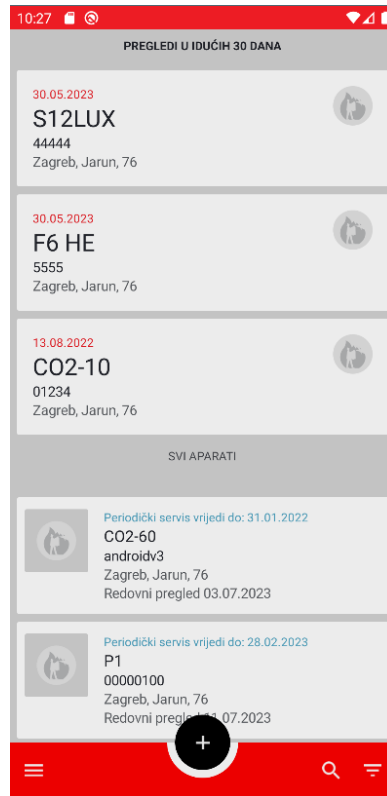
10:27

PREGLEDI U IDUĆIH 30 DANA

30.05.2023
S12LUX
44444
Zagreb, Jarun, 76

30.05.2023
F6 HE
5555
Zagreb, Jarun, 76

13.08.2022
CO2-10
01234
Zagreb, Jarun, 76

SVI APARATI

Periodički servis vrijedi do: 31.01.2022
CO2-60
androidv3
Zagreb, Jarun, 76
Redovni pregled 03.07.2023

Periodički servis vrijedi do: 28.02.2023
P1
00000100
Zagreb, Jarun, 76
Redovni pregled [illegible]1.07.2023

+